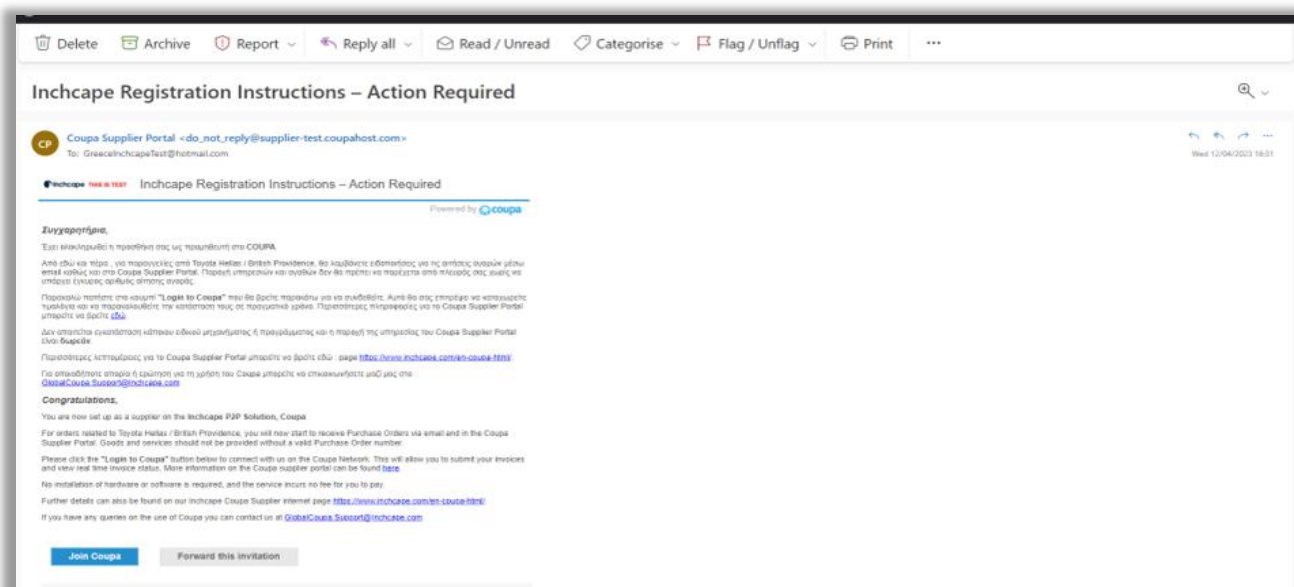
Delete Archive Report Reply all Read / Unread Categorise Flag / Unflag Print ···

Inchcape Registration Instructions – Action Required

CP Coupa Supplier Portal <do_not_reply@supplier-test.coupahost.com>
To: GreeceInchcapeTest@hotmail.com

Wed 12/04/2023 16:31

Inchcape THIS IS TEST Inchcape Registration Instructions – Action Required

Powered by coupa

Συγχαρητήρια,

Έχει ολοκληρωθεί η προσθήκη σας ως προμηθευτή στο COUPA.

Από εδώ και πέρα , για παραγγελίες από Toyota Hellas / British Providence, θα λαμβάνετε ειδοποιήσεις για τις αιτήσεις αγορών μέσω email καθώς και στο Coupa Supplier Portal. Παροχή υπηρεσιών και αγαθών δεν θα πρέπει να παρέχεται από πλευράς σας χωρίς να υπάρχει έγκυρος αριθμός αίτησης αγοράς.

Παρακαλώ πατήστε στο κουμπί "Login to Coupa" που θα βρείτε παρακάτω για να συνδεθείτε. Αυτό θα σας επιτρέψει να καταχωρείτε τιμολόγια και να παρακολουθείτε την κατάσταση τους σε πραγματικό χρόνο. Περισσότερες πληροφορίες για το Coupa Supplier Portal μπορείτε να βρείτε εδώ.

Δεν απαιτείται εγκατάσταση κάποιου ειδικού μηχανήματος ή προγράμματος και η παροχή της υπηρεσίας του Coupa Supplier Portal είναι δωρεάν.

Περισσότερες λεπτομέρειες για το Coupa Supplier Portal μπορείτε να βρείτε εδώ page https://www.inchcape.com/en-coupa-html/

Για οποιαδήποτε απορία ή ερώτηση για τη χρήση του Coupa μπορείτε να επικοινωνήσετε μαζί μας στο GlobalCoupa.Support@inchcape.com

Congratulations,

You are now set up as a supplier on the Inchcape P2P Solution, Coupa

For orders related to Toyota Hellas / British Providence, you will now start to receive Purchase Orders via email and in the Coupa Supplier Portal. Goods and services should not be provided without a valid Purchase Order number.

Please click the "Login to Coupa" button below to connect with us on the Coupa Network. This will allow you to submit your invoices and view real time invoice status. More information on the Coupa supplier portal can be found here.

No installation of hardware or software is required, and the service incurs no fee for you to pay.

Further details can also be found on our Inchcape Coupa Supplier internet page https://www.inchcape.com/en-coupa-html/

If you have any queries on the use of Coupa you can contact us at GlobalCoupa.Support@inchcape.com

Join Coupa
Forward this invitation